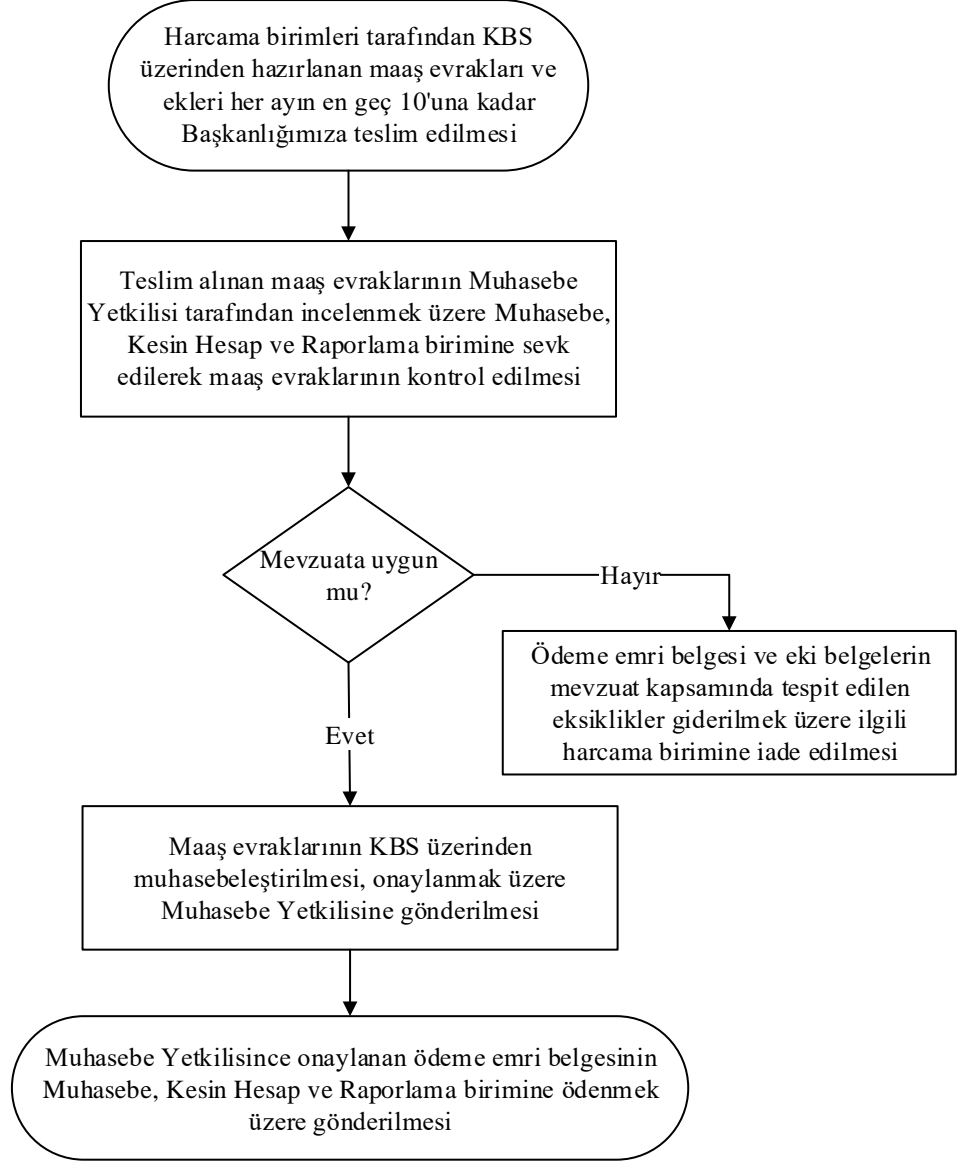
Harcama birimleri tarafından KBS üzerinden hazırlanan maaş evrakları ve ekleri her ayın en geç 10'una kadar Başkanlığımıza teslim edilmesi

Teslim alınan maaş evraklarının Muhasebe Yetkilisi tarafından incelenmek üzere Muhasebe, Kesin Hesap ve Raporlama birimine sevk edilerek maaş evraklarının kontrol edilmesi

Mevzuata uygun mu?

Hayır

Ödeme emri belgesi ve eki belgelerin mevzuat kapsamında tespit edilen eksiklikler giderilmek üzere ilgili harcama birimine iade edilmesi

Evet

Maaş evraklarının KBS üzerinden muhasebeleştirilmesi, onaylanmak üzere Muhasebe Yetkilisine gönderilmesi

Muhasebe Yetkilisince onaylanan ödeme emri belgesinin Muhasebe, Kesin Hesap ve Raporlama birimine ödenmek üzere gönderilmesi